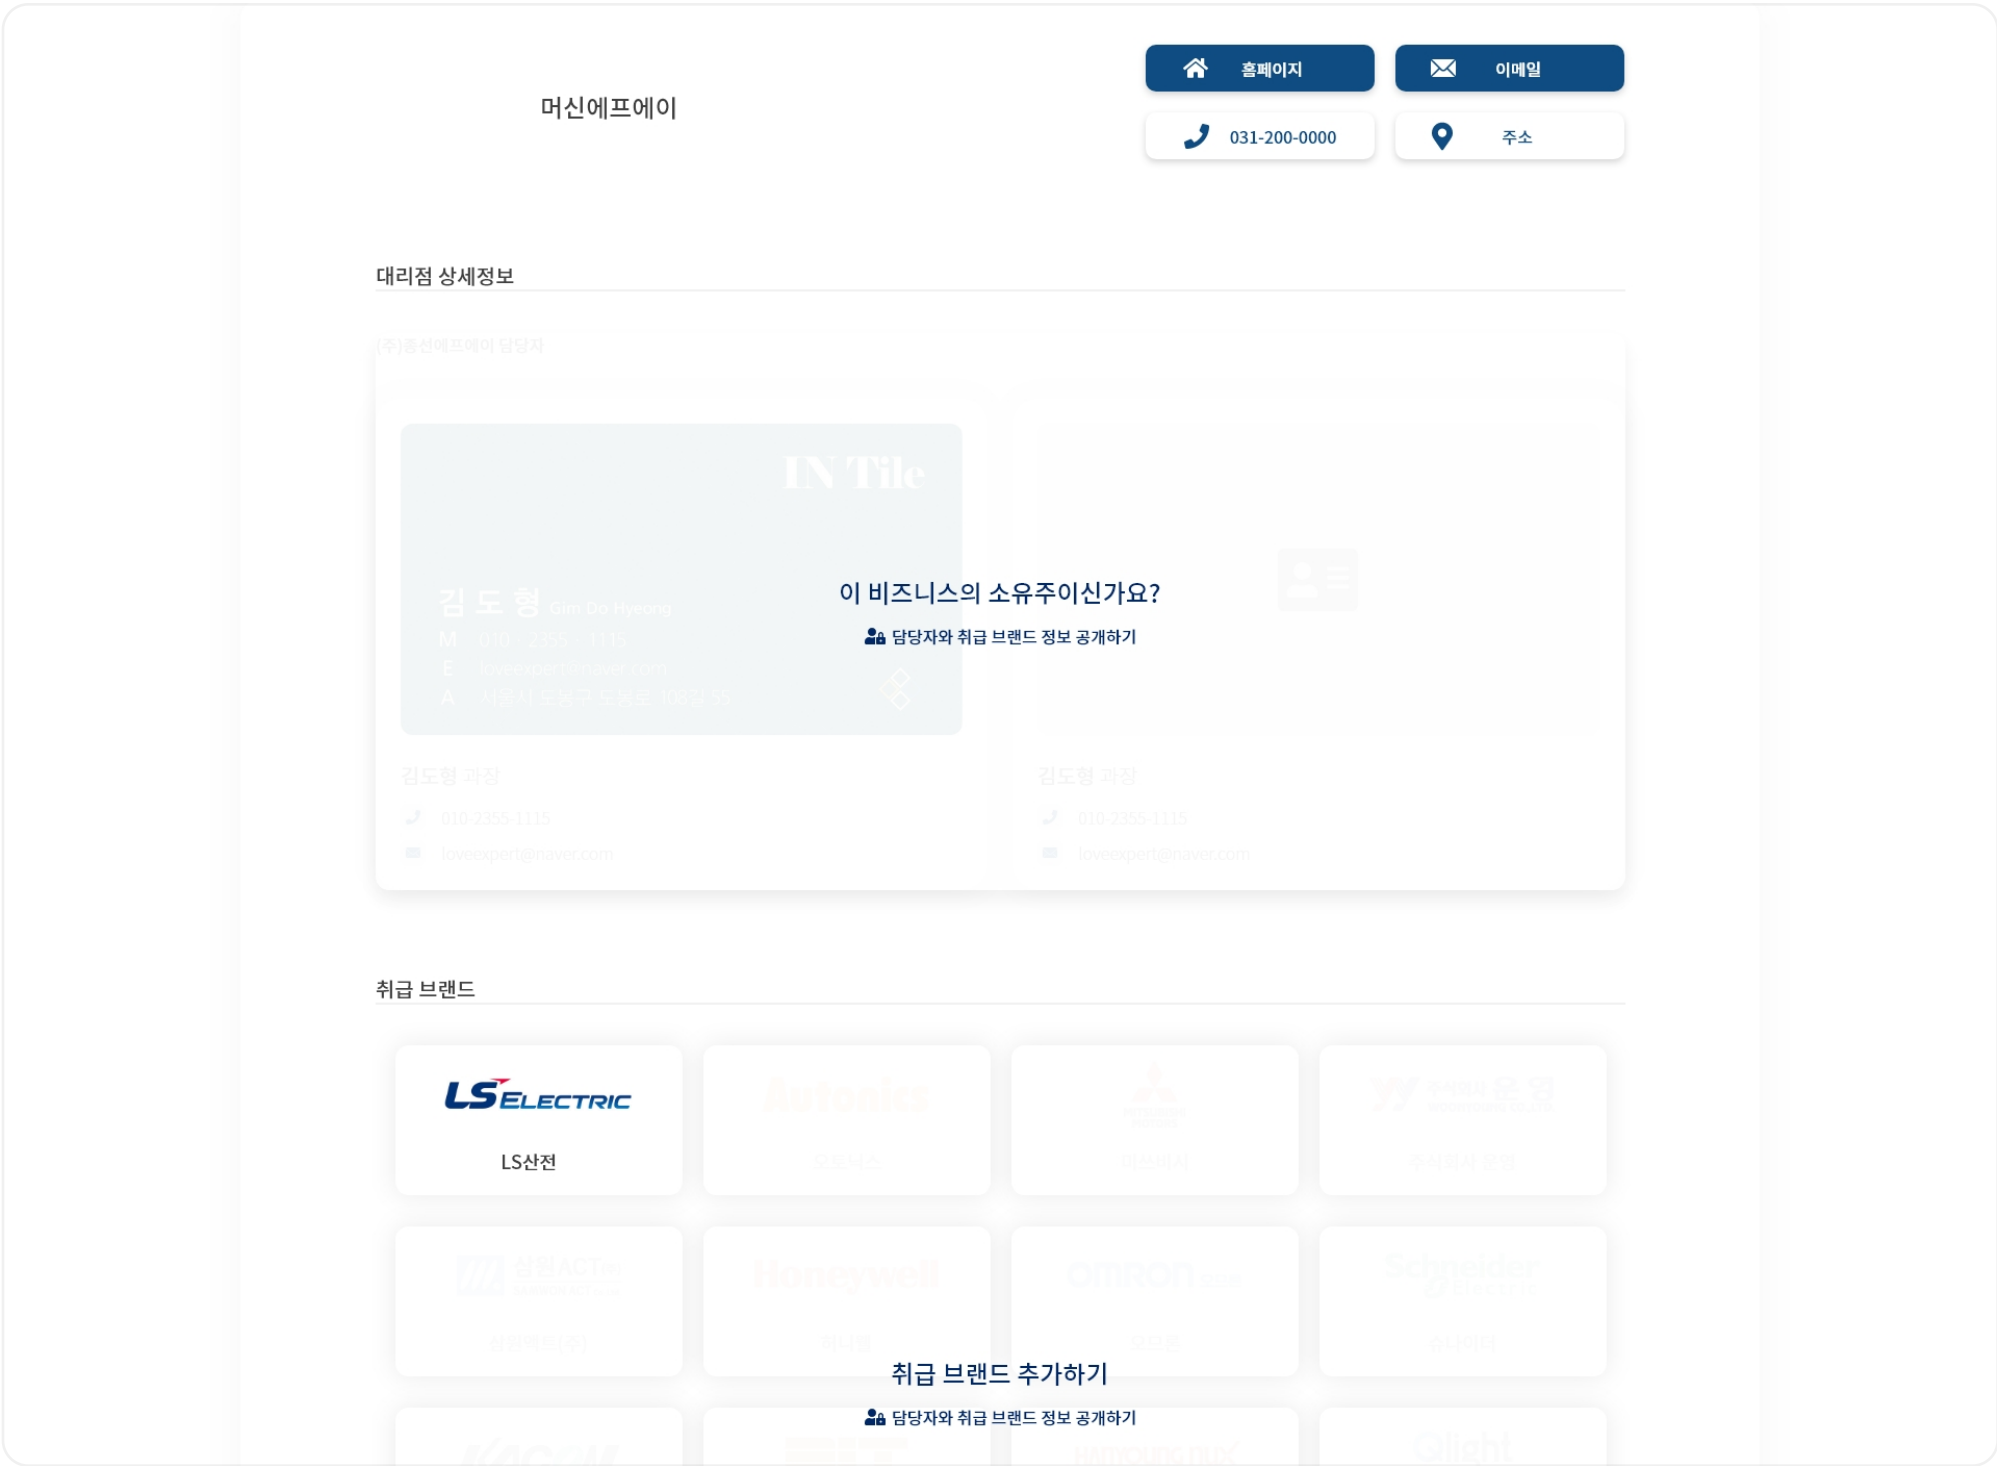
머신에프에이

홈페이지

이메일

031-200-0000

주소

대리점 상세정보

(주)종선에프에이 담당자

IN Tile

김 도 형 Gim Do Hyeong
M 010 2355 1115
E loveexpert@naver.com
A 서울시 도봉구 도봉로 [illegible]

이 비즈니스의 소유주이신가요?

담당자와 취급 브랜드 정보 공개하기

김도형 과장
010-2355-1115
loveexpert@naver.com

김도형 과장
010-2355-1115
loveexpert@naver.com

취급 브랜드

LS ELECTRIC
LS산전

Autonics
오토닉스

MITSUBISHI ELECTRIC
미쓰비시

주식회사 윤영
주식회사 윤영

삼원ACT
삼원액트(주)

Honeywell
하니웰

omron
오므론

Schneider Electric
슈나이더

취급 브랜드 추가하기

담당자와 취급 브랜드 정보 공개하기

HANYOUNG NUX

Qlight